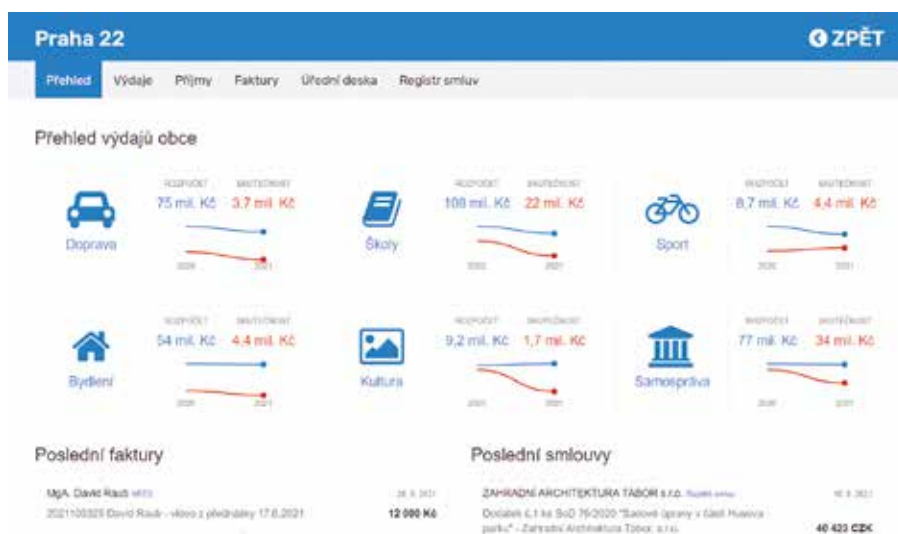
Praha 22

ZPĚT

Přehled Výdaje Příjmy Faktury Úřední deska Registr smluv

Přehled výdajů obce

Doprava

ROZPOČET 75 mil. Kč

SKUTEČNOST 3,7 mil. Kč

2020 2021

Školy

ROZPOČET 108 mil. Kč

SKUTEČNOST 22 mil. Kč

2020 2021

Sport

ROZPOČET 8,7 mil. Kč

SKUTEČNOST 4,4 mil. Kč

2020 2021

Bydlení

ROZPOČET 54 mil. Kč

SKUTEČNOST 4,4 mil. Kč

2020 2021

Kultura

ROZPOČET 9,2 mil. Kč

SKUTEČNOST 1,7 mil. Kč

2020 2021

Samospráva

ROZPOČET 77 mil. Kč

SKUTEČNOST 34 mil. Kč

2020 2021

Poslední faktury

MgA. David Raub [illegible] 28. 8. 2021

2021100325 David Raub - video z přednášky 17.6.2021 12 000 Kč

Poslední smlouvy

ZAHRADNÍ ARCHITEKTURA TÁBOR s.r.o. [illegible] 16. 8. 2021

Dodatek č.1 ke SoD 76/2020 "Sadové úpravy v části Husova parku" - Zahradní Architektura Tábor s.r.o. 40 423 CZK